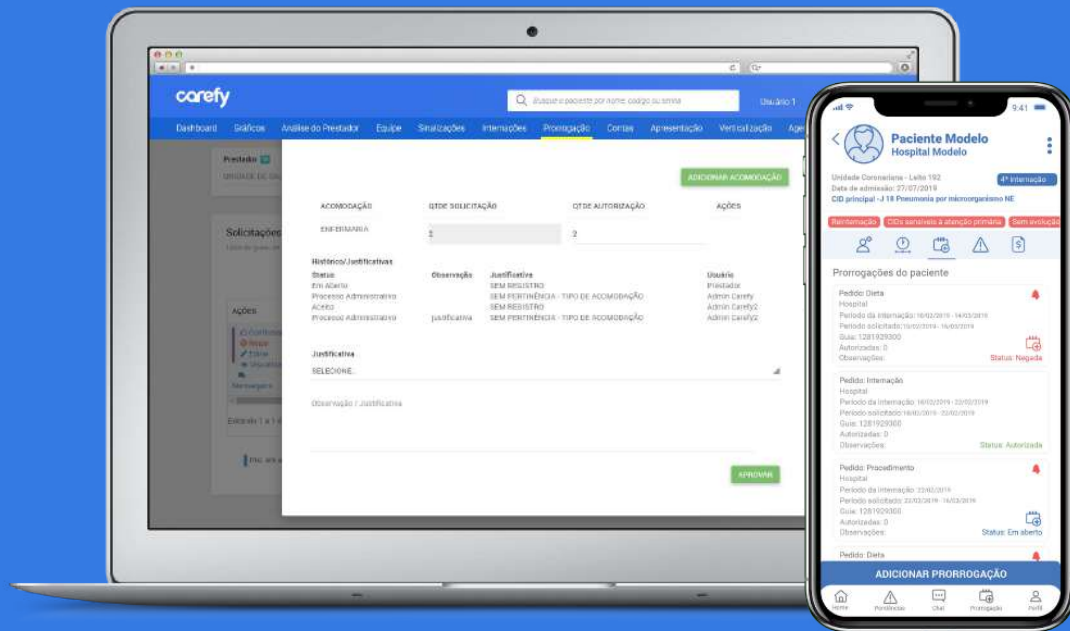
carefy

Busque o paciente por nome, codigo ou senha

Usuário 1

Dashboard Gráficos Análise do Prestador Equipe Sinalizações Internações Prorrogação Contas Apresentação Verticalização Age

Prestador

UNIDADE DE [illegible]

Solicitações

Ações

Confirmar
Negar
Editar
Visualizar

Mensagem

Exibindo 1 a 1

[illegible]

ADICIONAR ACOMODAÇÃO

| ACOMODAÇÃO | QTDE SOLICITAÇÃO | QTDE AUTORIZAÇÃO | AÇÕES |
|---|---|---|---|
| ENFERMARIA | 2 | 2 | |

Histórico/Justificativas

| Status | Observação | Justificativa | Usuário |
|---|---|---|---|
| Em Aberto | | SEM REGISTRO | Prestador |
| Processo Administrativo | | SEM PERTINÊNCIA - TIPO DE ACOMODAÇÃO | Admin Carefy |
| Aceito | | SEM REGISTRO | Admin Carefy2 |
| Processo Administrativo | justificativa | SEM PERTINÊNCIA - TIPO DE ACOMODAÇÃO | Admin Carefy2 |

Justificativa

SELECIONE

Observação / Justificativa

APROVAR

9:41

Paciente Modelo
Hospital Modelo

Unidade Coronariana - Leito 192
Data de admissão: 27/07/2019
CID principal - J 18 Pneumonia por microorganismo NE

4ª Internação

Reinternação CIDs sensíveis à atenção primária Sem evolução

Prorrogações do paciente

Pedido: Dieta
Hospital
Período da internação: 10/02/2019 - 14/03/2019
Período solicitado: 10/02/2019 - 16/03/2019
Guia: 1281929300
Autorizadas: 0
Observações:
Status: Negada

Pedido: Internação
Hospital
Período da internação: 10/02/2019 - 22/02/2019
Período solicitado: 10/02/2019 - 22/02/2019
Guia: 1281929300
Autorizadas: 0
Observações:
Status: Autorizada

Pedido: Procedimento
Hospital
Período da internação: 22/02/2019
Período solicitado: 22/02/2019 - 16/03/2019
Guia: 1281929300
Autorizadas: 0
Observações:
Status: Em aberto

Pedido: Dieta

ADICIONAR PRORROGAÇÃO

Home Pendências Chat Prorrogação Perfil